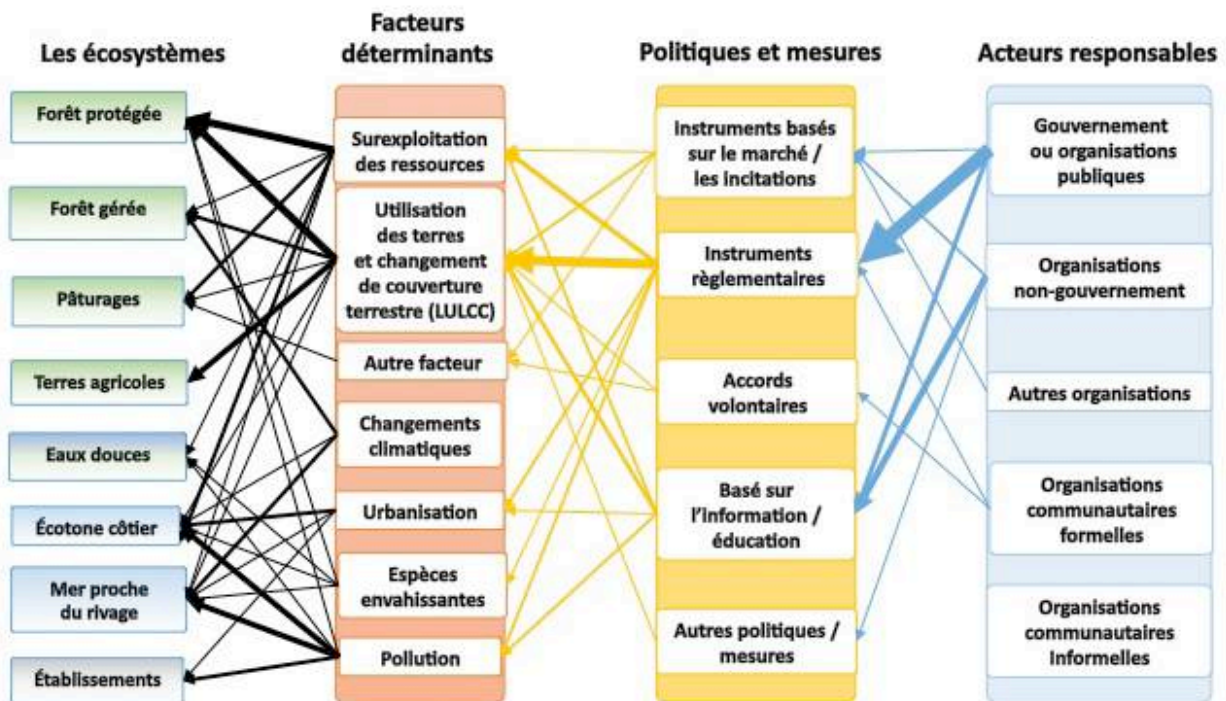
Les écosystèmes

Forêt protégée

Forêt gérée

Pâturages

Terres agricoles

Eaux douces

Écotone côtier

Mer proche du rivage

Établissements

Facteurs déterminants

Surexploitation des ressources

Utilisation des terres et changement de couverture terrestre (LULCC)

Autre facteur

Changements climatiques

Urbanisation

Espèces envahissantes

Pollution

Politiques et mesures

Instruments basés sur le marché / les incitations

Instruments règlementaires

Accords volontaires

Basé sur l'information / éducation

Autres politiques / mesures

Acteurs responsables

Gouvernement ou organisations publiques

Organisations non-gouvernement

Autres organisations

Organisations communautaires formelles

Organisations communautaires Informelles